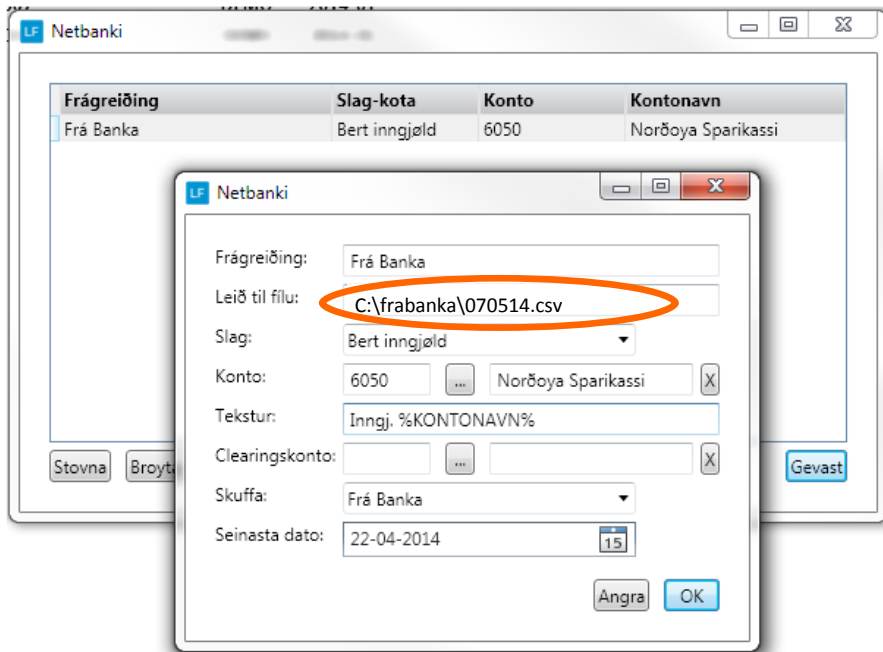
LF Netbanki

| Frágreiðing | Slag-kota | Konto | Kontonavn |
|---|---|---|---|
| Frá Banka | Bert inngjøld | 6050 | Norðoya Sparikassi |

Stovna
Broyt
Gevast

LF Netbanki

Frágreiðing: Frá Banka
Leið til fílu: C:\frabanka\070514.csv
Slag: Bert inngjøld
Konto: 6050 ... Norðoya Sparikassi X
Tekstur: Inngj. %KONTONAVN%
Clearingskonto: ... X
Skuffa: Frá Banka
Seinasta dato: 22-04-2014 15

Angra
OK